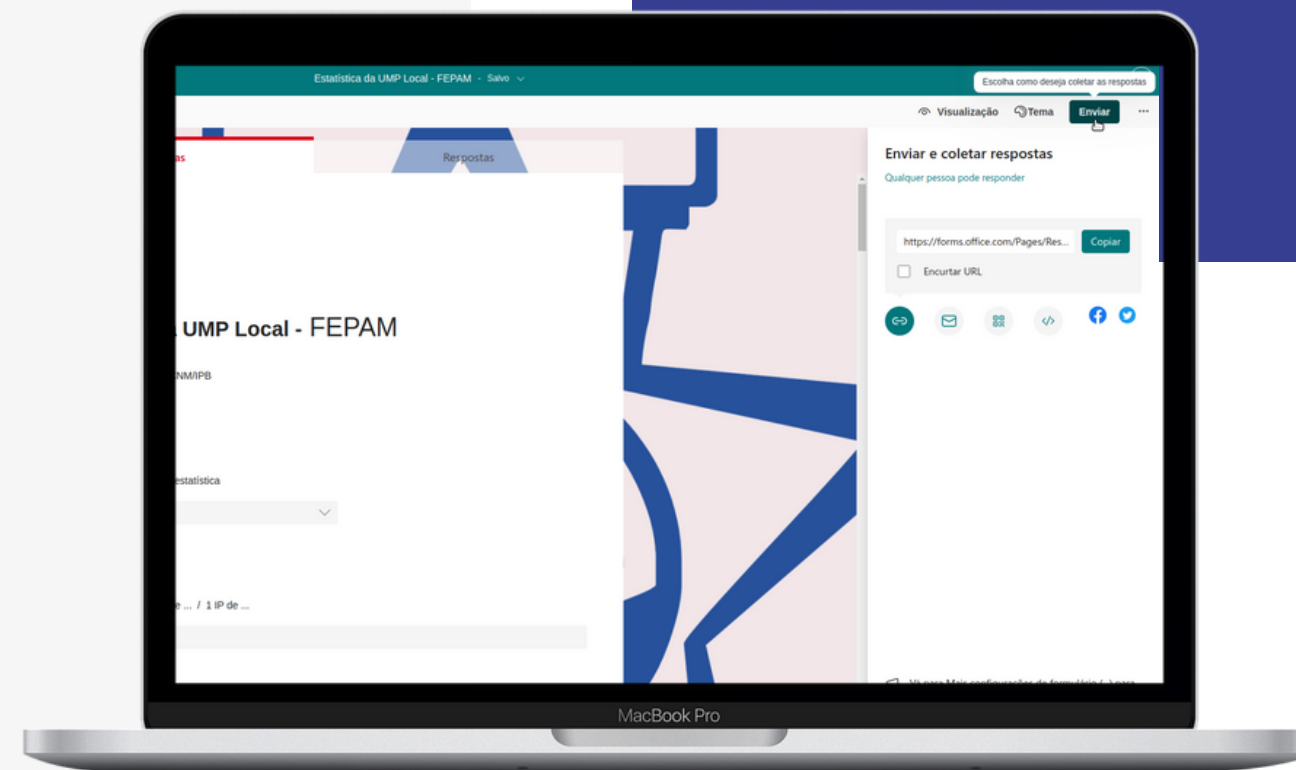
Estatística da UMP Local - FEPAM - Salvo

Escolha como deseja coletar as respostas

Visualização Tema Enviar ...

as

Respostas

a UMP Local - FEPAM

NM/IPB

estatística

e ... / 1 IP de ...

Enviar e coletar respostas

Qualquer pessoa pode responder

https://forms.office.com/Pages/Res... Copiar

Encurtar URL

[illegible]

MacBook Pro